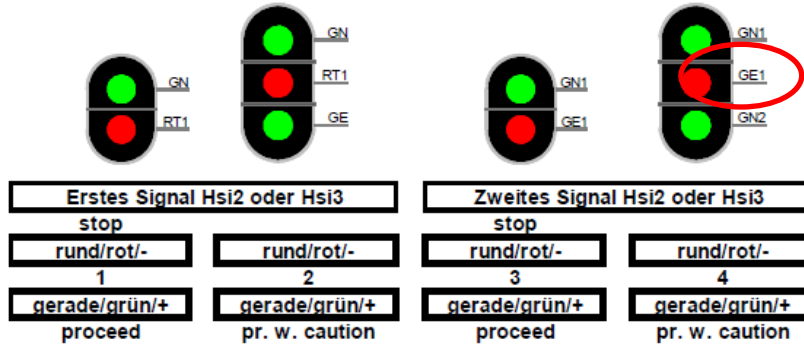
GN
RT1

GN
RT1
GE

GN1
GE1

GN1
GE1
GN2

Erstes Signal Hsi2 oder Hsi3

Zweites Signal Hsi2 oder Hsi3

stop

stop

rund/rot/-

rund/rot/-

rund/rot/-

rund/rot/-

1

2

3

4

gerade/grün/+

gerade/grün/+

gerade/grün/+

gerade/grün/+

proceed

pr. w. caution

proceed

pr. w. caution